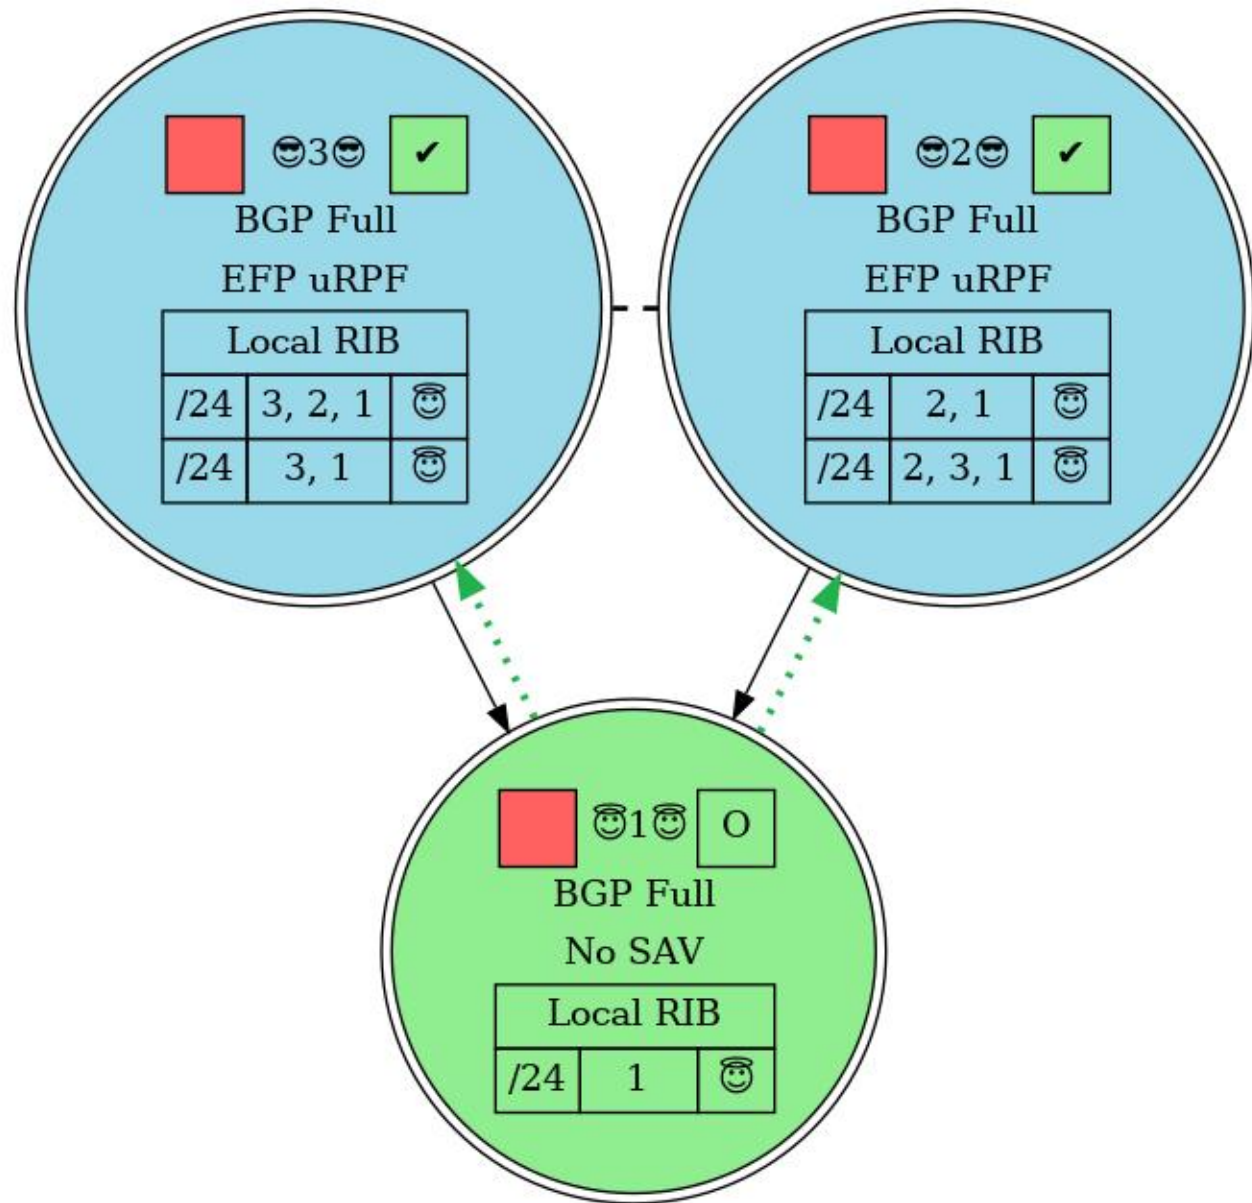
😎3😎 ✔
BGP Full
EFP uRPF

| Local RIB | | |
|---|---|---|
| /24 | 3, 2, 1 | 😇 |
| /24 | 3, 1 | 😇 |

😎2😎 ✔
BGP Full
EFP uRPF

| Local RIB | | |
|---|---|---|
| /24 | 2, 1 | 😇 |
| /24 | 2, 3, 1 | 😇 |

😇1😇 O
BGP Full
No SAV

| Local RIB | | |
|---|---|---|
| /24 | 1 | 😇 |